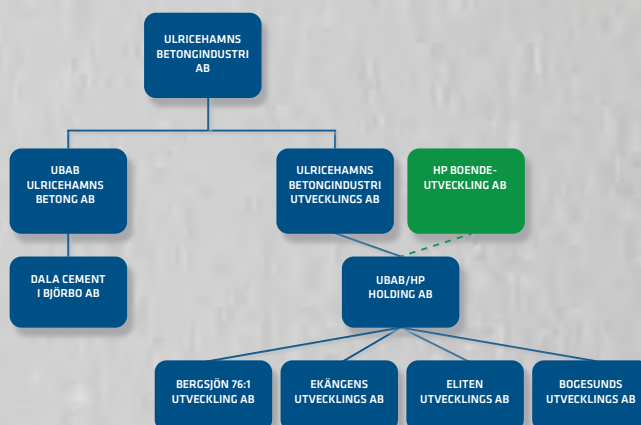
ULRICEHAMNS BETONGINDUSTRI AB

UBAB ULRICEHAMNS BETONG AB

ULRICEHAMNS BETONGINDUSTRI UTVECKLINGS AB

HP BOENDE-UTVECKLING AB

DALA CEMENT I BJÖRBO AB

UBAB/HP HOLDING AB

BERGSJÖN 76:1 UTVECKLING AB

EKÄNGENS UTVECKLINGS AB

ELITEN UTVECKLINGS AB

BOGESUNDS UTVECKLINGS AB